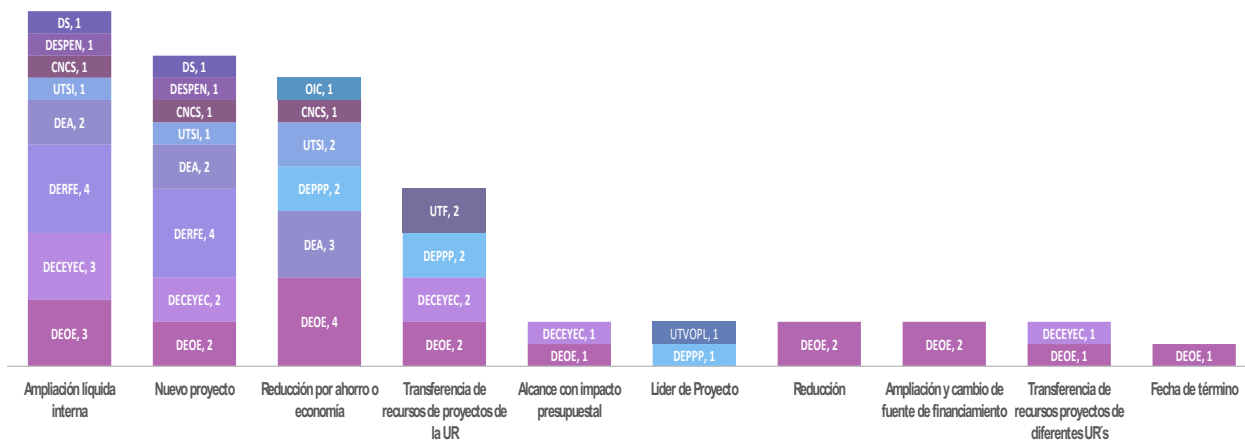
DS, 1
DESPEN, 1
CNCS, 1
UTSI, 1
DEA, 2
DERFE, 4
DECEYEC, 3
DEOE, 3

DS, 1
DESPEN, 1
CNCS, 1
UTSI, 1
DEA, 2
DERFE, 4
DECEYEC, 2
DEOE, 2

OIC, 1
CNCS, 1
UTSI, 2
DEPPP, 2
DEA, 3
DEOE, 4

UTF, 2
DEPPP, 2
DECEYEC, 2
DEOE, 2

DECEYEC, 1
DEOE, 1

UTVOPL, 1
DEPPP, 1

DEOE, 2

DEOE, 2

DECEYEC, 1
DEOE, 1

DEOE, 1

Ampliación líquida interna

Nuevo proyecto

Reducción por ahorro o economía

Transferencia de recursos de proyectos de la UR

Alcance con impacto presupuestal

Líder de Proyecto

Reducción

Ampliación y cambio de fuente de financiamiento

Transferencia de recursos proyectos de diferentes UR's

Fecha de término